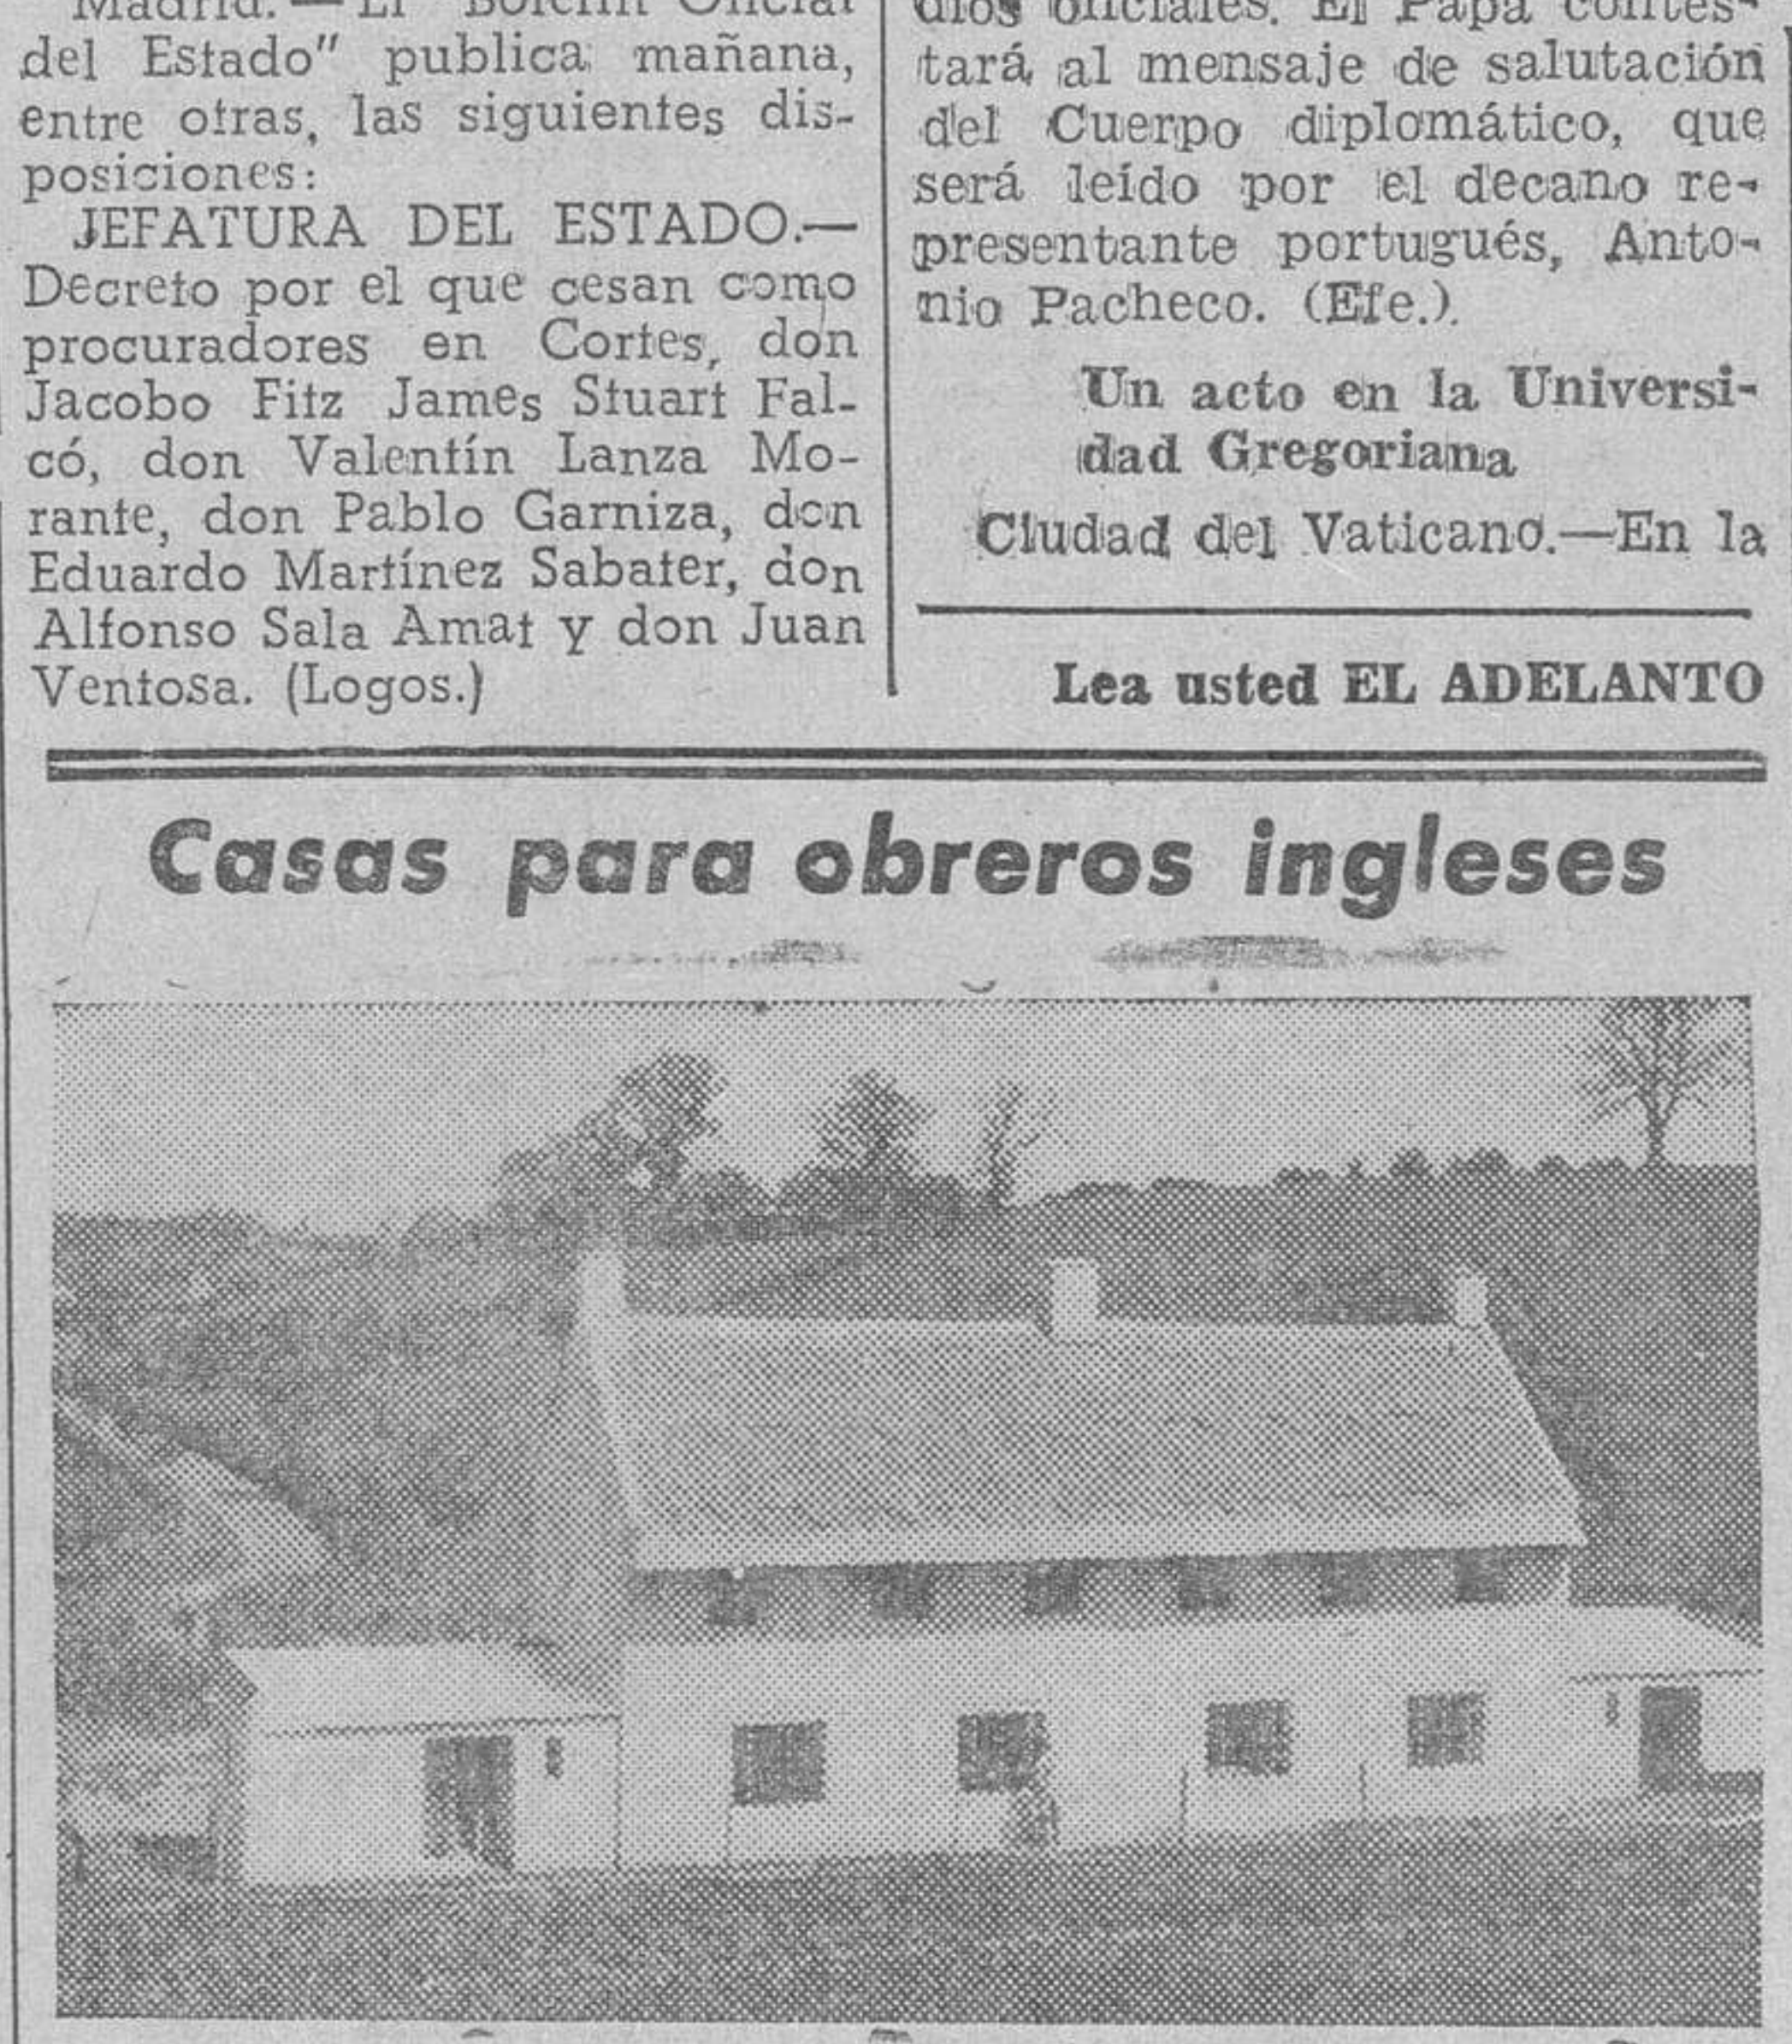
Madrid.—El "Boletín Oficial del Estado" publica mañana, entre otras, las siguientes disposiciones:

JEFATURA DEL ESTADO.—Decreto por el que cesan como procuradores en Cortes, don Jacobo Fitz James Stuart Falcó, don Valentín Lanza Morante, don Pablo Garniza, don Eduardo Martínez Sabater, don Alfonso Sala Amat y don Juan Ventosa. (Logos.)

dios oficiales. El Papa contestará al mensaje de salutación del Cuerpo diplomático, que será leído por el decano representante portugués, Antonio Pacheco. (Efe.)

Un acto en la Universidad Gregoriana

Ciudad del Vaticano.—En la

Lea usted EL ADELANTO

Casas para obreros ingleses